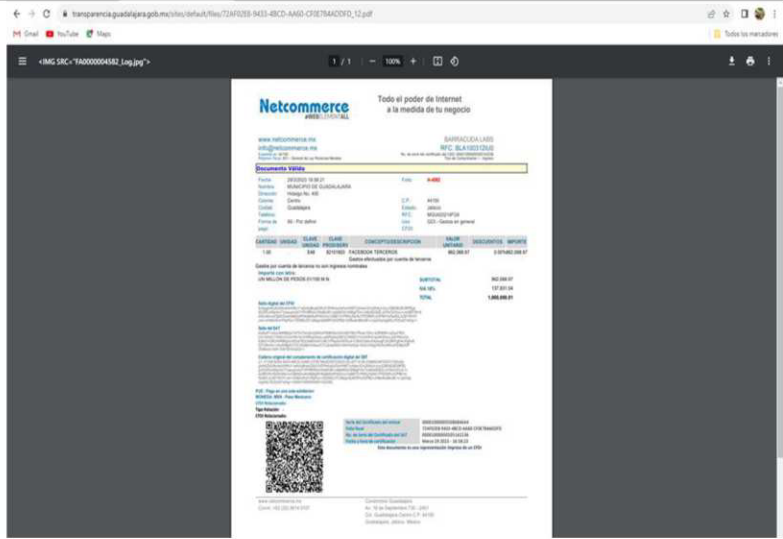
transparencia.guadalajara.gob.mx/sites/default/files/72AF02E8-9433-4BCD-AA60-CF0E784ADDFD_12.pdf

Gmail YouTube Maps

Todos los marcadores

<IMG SRC="FA0000004582_Log.jpg">

1 / 1 — 100% +

Netcommerce
#WEBELEMENTALL

Todo el poder de Internet a la medida de tu negocio

www.netcommerce.mx
info@netcommerce.mx

BARRACUDA LABS
RFC: BLA100312IU8

Documento Válido

Fecha: 28/3/2023 18:38:21
Nombre: MUNICIPIO DE GUADALAJARA
Dirección: Hidalgo No. 400
Colonia: Centro
Ciudad: Guadalajara
Forma de pago: 99 - Por definir

Folio: A-4582
C.P.: 44100
Estado: Jalisco
RFC: MGU420214FG4
Uso: G03 - Gastos en general

| CANTIDAD | UNIDAD | CLAVE UNIDAD | CLAVE PRODSERV | CONCEPTO/DESCRIPCION | VALOR UNITARIO | DESCUENTOS | IMPORTE |
|---|---|---|---|---|---|---|---|
| 1.00 | | E48 | 82101503 | FACEBOOK TERCEROS | 862,068.97 | | 0.00 862,068.97 |
| | | | | Gastos efectuados por cuenta de terceros | | | |

Gastos por cuenta de terceros no son ingresos nominales

Importe con letra
UN MILLON DE PESOS 01/100 M.N.

SUBTOTAL 862,068.97
IVA 16% 137,931.04
TOTAL 1,000,000.01

Sello digital del CFDI
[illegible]

Sello del SAT
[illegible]

Cadena original del complemento de certificación digital del SAT
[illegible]

PUE - Pago en una sola exhibición
MONEDA: MXN - Peso Mexicano
CFDI Relacionado
Tipo Relación
CFDI Relacionado

Serie del Certificado del emisor
Folio fiscal
No. de serie del Certificado del SAT
Fecha y hora de certificación
Este documento es una representación impresa de un CFDI

www.netcommerce.mx
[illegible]

Corporativo Guadalajara
Av. 16 de Septiembre 730 - 2401
Col. Guadalajara Centro C.P. 44100
Guadalajara, Jalisco. México